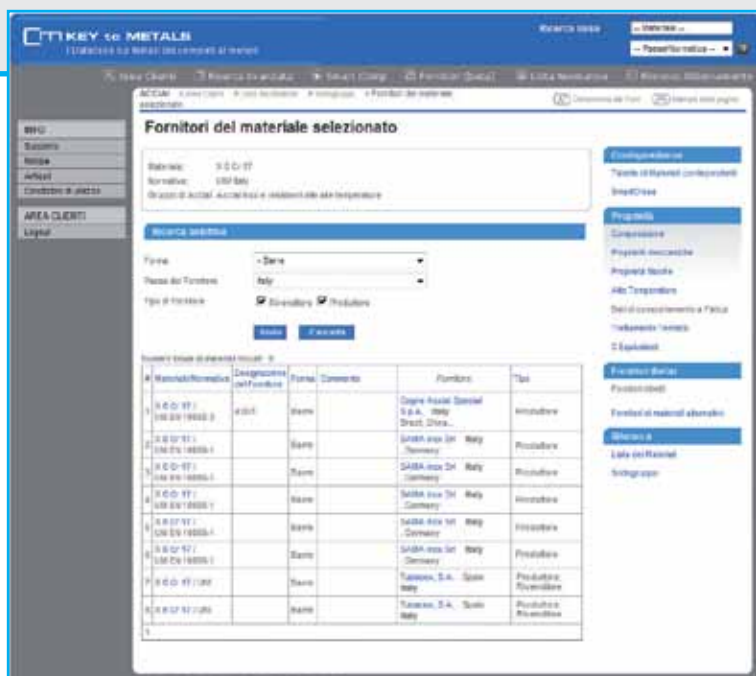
KEY to METALS
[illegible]

Ricerca rapida
-- Materiale --
-- Paese/Normativa -- ▾

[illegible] | Ricerca Avanzata | Smart Comp | Fornitori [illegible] | Lista Normativa | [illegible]

ACCIAI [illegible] » Fornitori del materiale selezionato

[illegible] | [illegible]

INFO
Supporto
Notizie
Affiliati
Condizioni di utilizzo

AREA CLIENTI
Logout

Fornitori del materiale selezionato

Materiale: X 8 Cr 17
Normativa: UNI Italy
Gruppo di Acciai: Acciai inox e resistenti alle alte temperature

Ricerca selettiva

Forma: -- Barre
Paese del Fornitore: Italy
Tipo di Fornitore: ☑ Rivenditore ☑ Produttore

Invia | Cancella

Numero totale di materiali trovati: 8

| # | Materiali/Normativa | Designazione del Fornitore | Forma | Commento | Fornitore | Tipo |
|---|---|---|---|---|---|---|
| 1 | X 8 Cr 17 / UNI EN 10088-3 | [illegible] | Barre | | Cogne Acciai Speciali S.p.A. Italy Brazil, China... | Produttore |
| 2 | X 8 Cr 17 / UNI EN 10088-1 | | Barre | | SAMA inox Srl Italy Germany | Produttore |
| 3 | X 8 Cr 17 / UNI EN 10088-1 | | Barre | | SAMA inox Srl Italy Germany | Produttore |
| 4 | X 8 Cr 17 / UNI EN 10088-1 | | Barre | | SAMA inox Srl Italy Germany | Produttore |
| 5 | X 8 Cr 17 / UNI EN 10088-1 | | Barre | | SAMA inox Srl Italy Germany | Produttore |
| 6 | X 8 Cr 17 / UNI EN 10088-1 | | Barre | | SAMA inox Srl Italy Germany | Produttore |
| 7 | X 8 Cr 17 / UNI | | Barre | | Tubacex, S.A. Spain Italy | Produttore Rivenditore |
| 8 | X 8 Cr 17 / UNI | | Barre | | Tubacex, S.A. Spain Italy | Produttore Rivenditore |

1

Corrispondenze
Tabelle di Materiali corrispondenti
SmartCross

Proprietà
Composizione
Proprietà meccaniche
Proprietà fisiche
Alte Temperature
Dati di invecchiamento e Fatica
Trattamento Termico
Equivalenti

Fornitori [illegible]
Fornitori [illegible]
Fornitori di materiali alternativi

Riferimenti
Lista dei Materiali
Sottogruppo